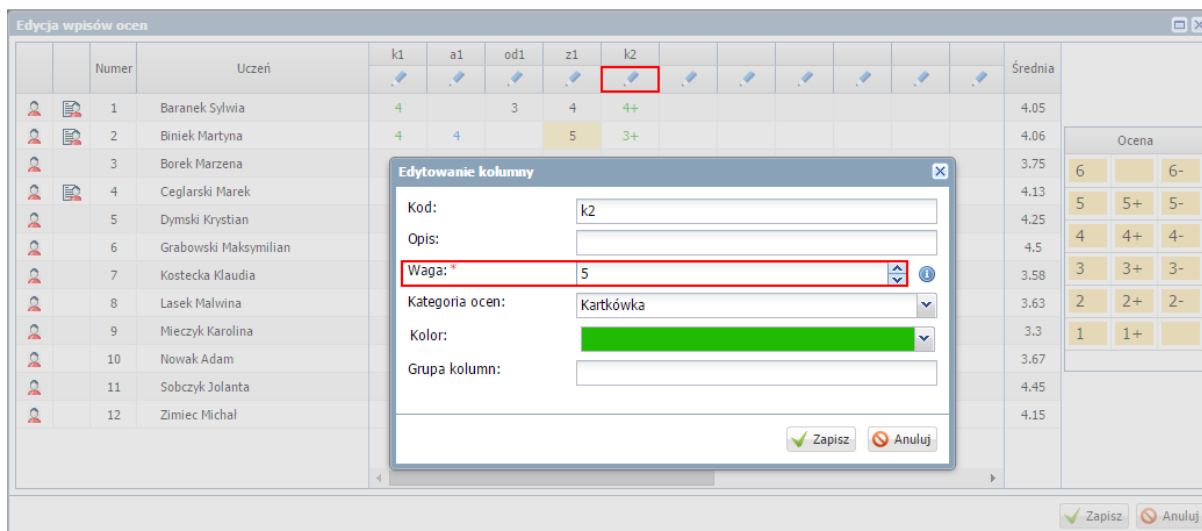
Edycja wpisów ocen

| | | Numer | Uczeń | k1 | a1 | od1 | z1 | k2 | Średnia |
|---|---|---|---|---|---|---|---|---|---|
| | | 1 | Baranek Sylwia | 4 | | 3 | 4 | 4+ | 4.05 |
| | | 2 | Biniek Martyna | 4 | 4 | | 5 | 3+ | 4.06 |
| | | 3 | Borek Marzena | | | | | | 3.75 |
| | | 4 | Ceglarski Marek | | | | | | 4.13 |
| | | 5 | Dymski Krystian | | | | | | 4.25 |
| | | 6 | Grabowski Maksymilian | | | | | | 4.5 |
| | | 7 | Kostecka Klaudia | | | | | | 3.58 |
| | | 8 | Lasek Malwina | | | | | | 3.63 |
| | | 9 | Mieczyk Karolina | | | | | | 3.3 |
| | | 10 | Nowak Adam | | | | | | 3.67 |
| | | 11 | Sobczyk Jolanta | | | | | | 4.45 |
| | | 12 | Zimiec Michał | | | | | | 4.15 |

Ocena

| | | |
|---|---|---|
| 6 | | 6- |
| 5 | 5+ | 5- |
| 4 | 4+ | 4- |
| 3 | 3+ | 3- |
| 2 | 2+ | 2- |
| 1 | 1+ | |

Edytowanie kolumny

Kod: k2
Opis:
Waga: * 5
Kategoria ocen: Kartkówka
Kolor:
Grupa kolumn:

Zapisz Anuluj

Zapisz Anuluj